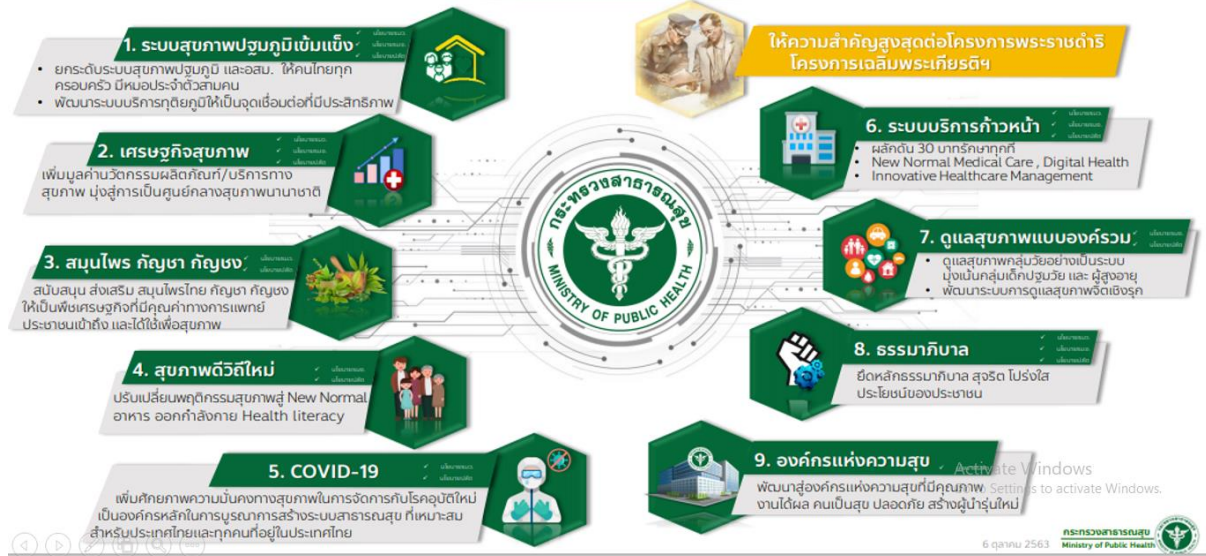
1. ระบบสุขภาพปฐมภูมิเข้มแข็ง

• ยกระดับระบบสุขภาพปฐมภูมิ และอสม. ให้คนไทยทุกครอบครัว มีหมอประจำตัวสามคน
• พัฒนาระบบบริการทุติยภูมิให้เป็นจุดเชื่อมต่อที่มีประสิทธิภาพ

2. เศรษฐกิจสุขภาพ

เพิ่มมูลค่านวัตกรรมผลิตภัณฑ์/บริการทางสุขภาพ มุ่งสู่การเป็นศูนย์กลางสุขภาพนานาชาติ

3. สมุนไพร กัญชา กัญชง

สนับสนุน ส่งเสริม สมุนไพรไทย กัญชา กัญชง ให้เป็นพืชเศรษฐกิจที่มีคุณค่าทางการแพทย์ ประชาชนเข้าถึง และได้ใช้เพื่อสุขภาพ

4. สุขภาพดีวิถีใหม่

ปรับเปลี่ยนพฤติกรรมสุขภาพสู่ New Normal อาหาร ออกกำลังกาย Health literacy

5. COVID-19

เพิ่มศักยภาพความมั่นคงทางสุขภาพในการจัดการกับโรคอุบัติใหม่ เป็นองค์กรหลักในการบูรณาการสร้างระบบสาธารณสุข ที่เหมาะสมสำหรับประเทศไทยและทุกคนที่อยู่ในประเทศไทย

กระทรวงสาธารณสุข
MINISTRY OF PUBLIC HEALTH

ให้ความสำคัญสูงสุดต่อโครงการพระราชดำริ โครงการเฉลิมพระเกียรติฯ

6. ระบบบริการก้าวหน้า

• ผลักดัน 30 บาทรักษาทุกที่
• New Normal Medical Care , Digital Health
• Innovative Healthcare Management

7. ดูแลสุขภาพแบบองค์รวม

• ดูแลสุขภาพกลุ่มวัยอย่างเป็นระบบ มุ่งเน้นกลุ่มเด็กปฐมวัย และ ผู้สูงอายุ
• พัฒนาระบบการดูแลสุขภาพจิตเชิงรุก

8. ธรรมาภิบาล

ยึดหลักธรรมาภิบาล สุจริต โปร่งใส ประโยชน์ของประชาชน

9. องค์กรแห่งความสุข

พัฒนาสู่องค์กรแห่งความสุขที่มีคุณภาพ งานได้ผล คนเป็นสุข ปลอดภัย สร้างผู้นำรุ่นใหม่

Activate Windows
Go to Settings to activate Windows.

กระทรวงสาธารณสุข
Ministry of Public Health

6 ตุลาคม 2563